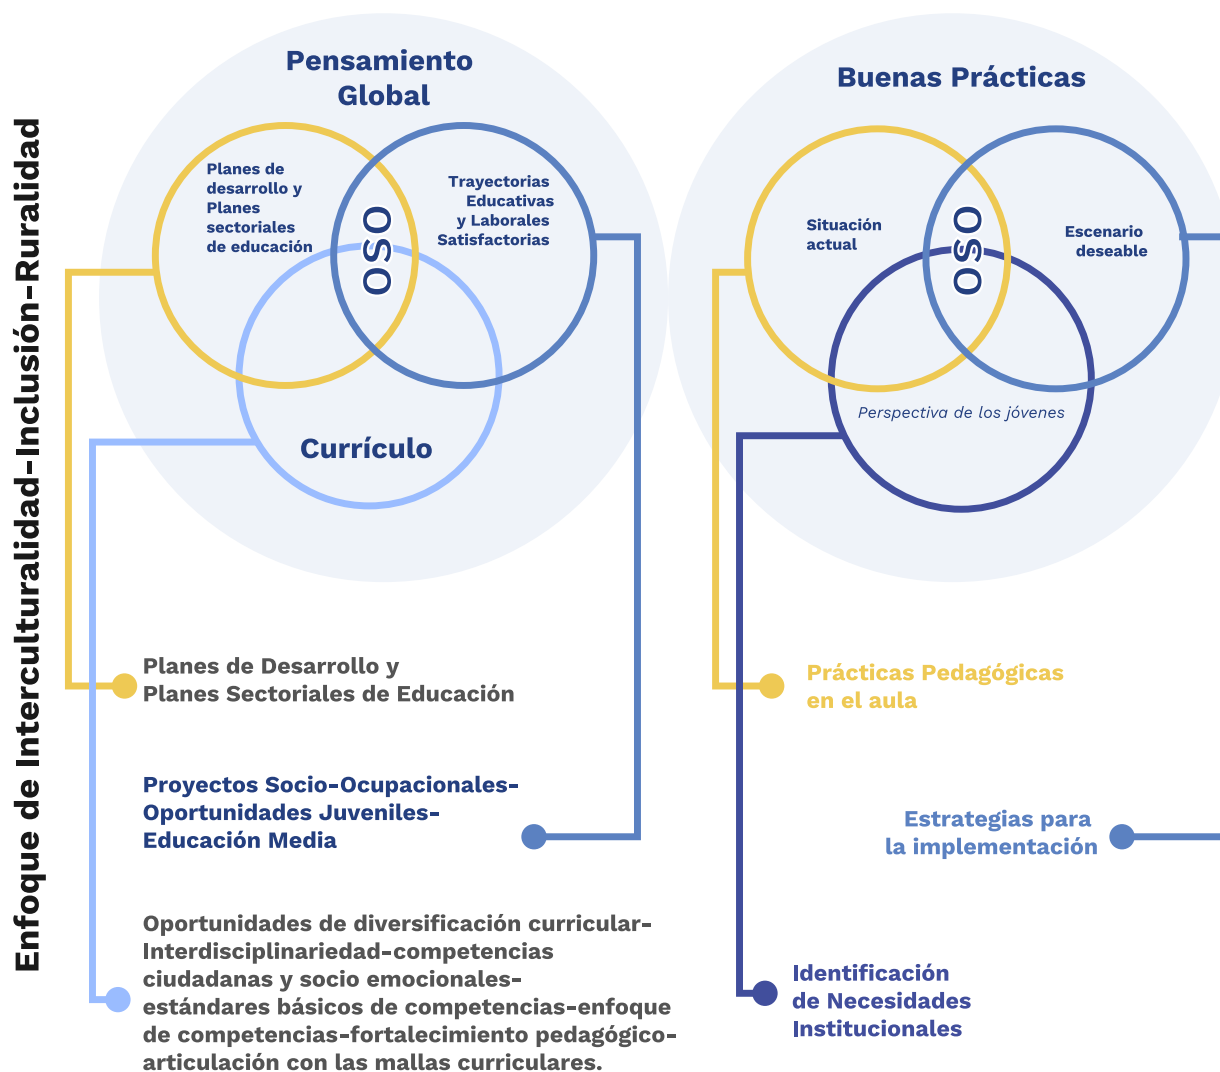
Enfoque de Interculturalidad-Inclusión-Ruralidad

Pensamiento Global

Planes de desarrollo y Planes sectoriales de educación

OSO

Trayectorias Educativas y Laborales Satisfactorias

Currículo

Buenas Prácticas

Situación actual

OSO

Escenario deseable

Perspectiva de los jóvenes

Planes de Desarrollo y Planes Sectoriales de Educación

Proyectos Socio-Ocupacionales-Oportunidades Juveniles-Educación Media

Oportunidades de diversificación curricular-Interdisciplinariedad-competencias ciudadanas y socio emocionales-estándares básicos de competencias-enfoque de competencias-fortalecimiento pedagógico-articulación con las mallas curriculares.

Prácticas Pedagógicas en el aula

Estrategias para la implementación

Identificación de Necesidades Institucionales